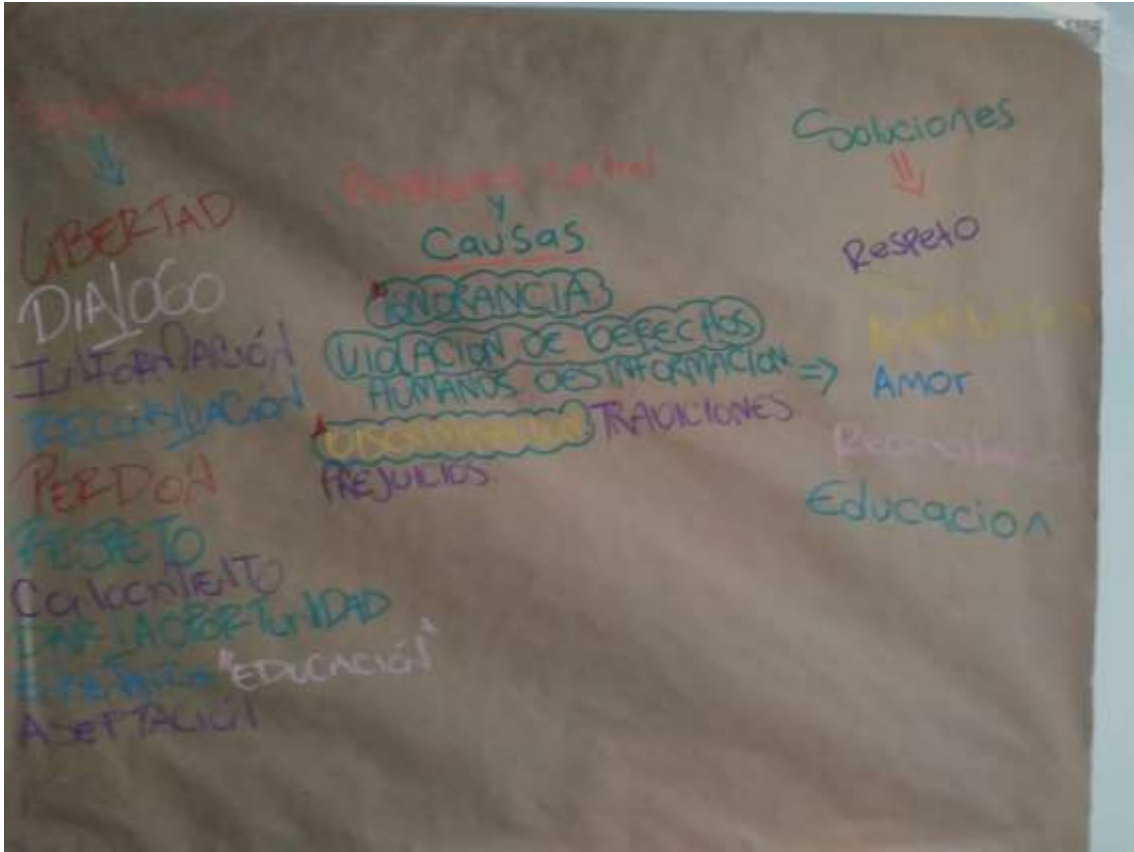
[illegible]

LIBERTAD
DIALOGO
INFORMACIÓN
RECONCILIACION
PERDON
RESPETO
CONOCIMIENTO
DAR LA OPORTUNIDAD
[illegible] "EDUCACIÓN"
ACEPTACIÓN

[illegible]
y
Causas

IGNORANCIA
VIOLACION DE DERECHOS HUMANOS DESINFORMACION
DISCRIMINACION TRADICIONES
PREJUICIOS

Soluciones

Respeto
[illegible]
Amor
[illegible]
Educacion